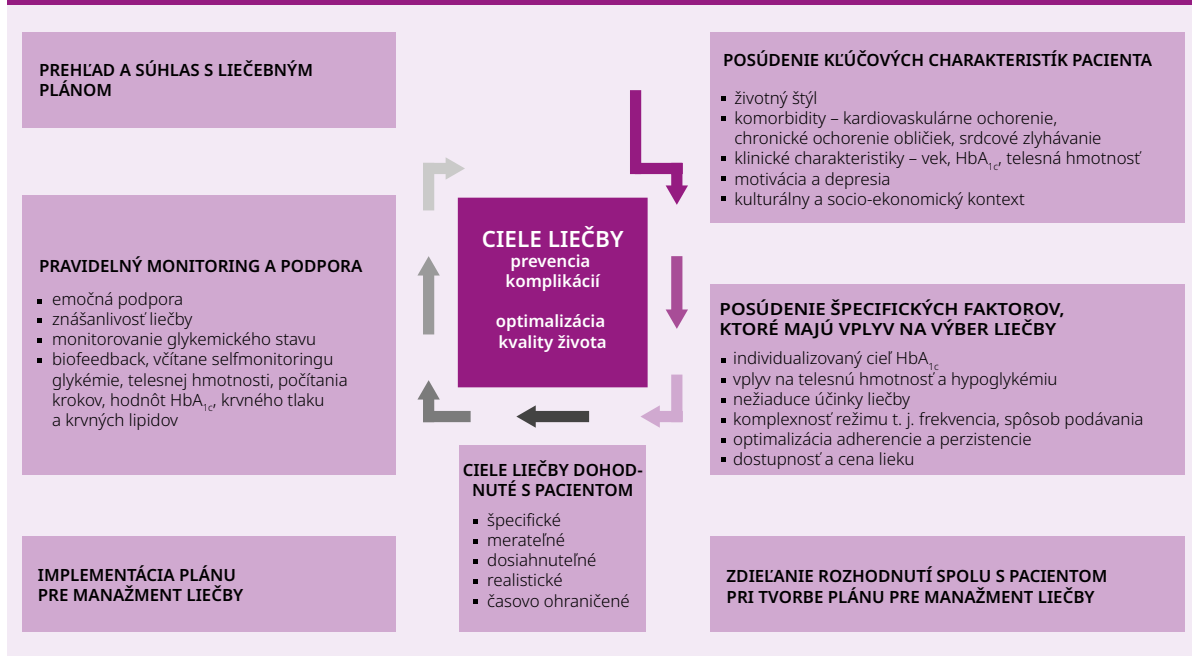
PREHĽAD A SÚHLAS S LIEČEBNÝM PLÁNOM

POSÚDENIE KĽÚČOVÝCH CHARAKTERISTÍK PACIENTA

- životný štýl
- komorbidity – kardiovaskulárne ochorenie, chronické ochorenie obličiek, srdcové zlyhávanie
- klinické charakteristiky – vek, $HbA_{1c}$, telesná hmotnosť
- motivácia a depresia
- kulturálny a socio-ekonomický kontext

CIELE LIEČBY
prevencia komplikácií

optimalizácia kvality života

PRAVIDELNÝ MONITORING A PODPORA

- emočná podpora
- znášanlivosť liečby
- monitorovanie glykemického stavu
- biofeedback, včítane selfmonitoringu glykémie, telesnej hmotnosti, počítania krokov, hodnôt $HbA_{1c}$, krvného tlaku a krvných lipidov

POSÚDENIE ŠPECIFICKÝCH FAKTOROV, KTORÉ MAJÚ VPLYV NA VÝBER LIEČBY

- individualizovaný cieľ $HbA_{1c}$
- vplyv na telesnú hmotnosť a hypoglykémiu
- nežiaduce účinky liečby
- komplexnosť režimu t. j. frekvencia, spôsob podávania
- optimalizácia adherencie a perzistencie
- dostupnosť a cena lieku

CIELE LIEČBY DOHODNUTÉ S PACIENTOM

- špecifické
- merateľné
- dosiahnuteľné
- realistické
- časovo ohraničené

IMPLEMENTÁCIA PLÁNU PRE MANAŽMENT LIEČBY

ZDIEĽANIE ROZHODNUTÍ SPOLU S PACIENTOM PRI TVORBE PLÁNU PRE MANAŽMENT LIEČBY